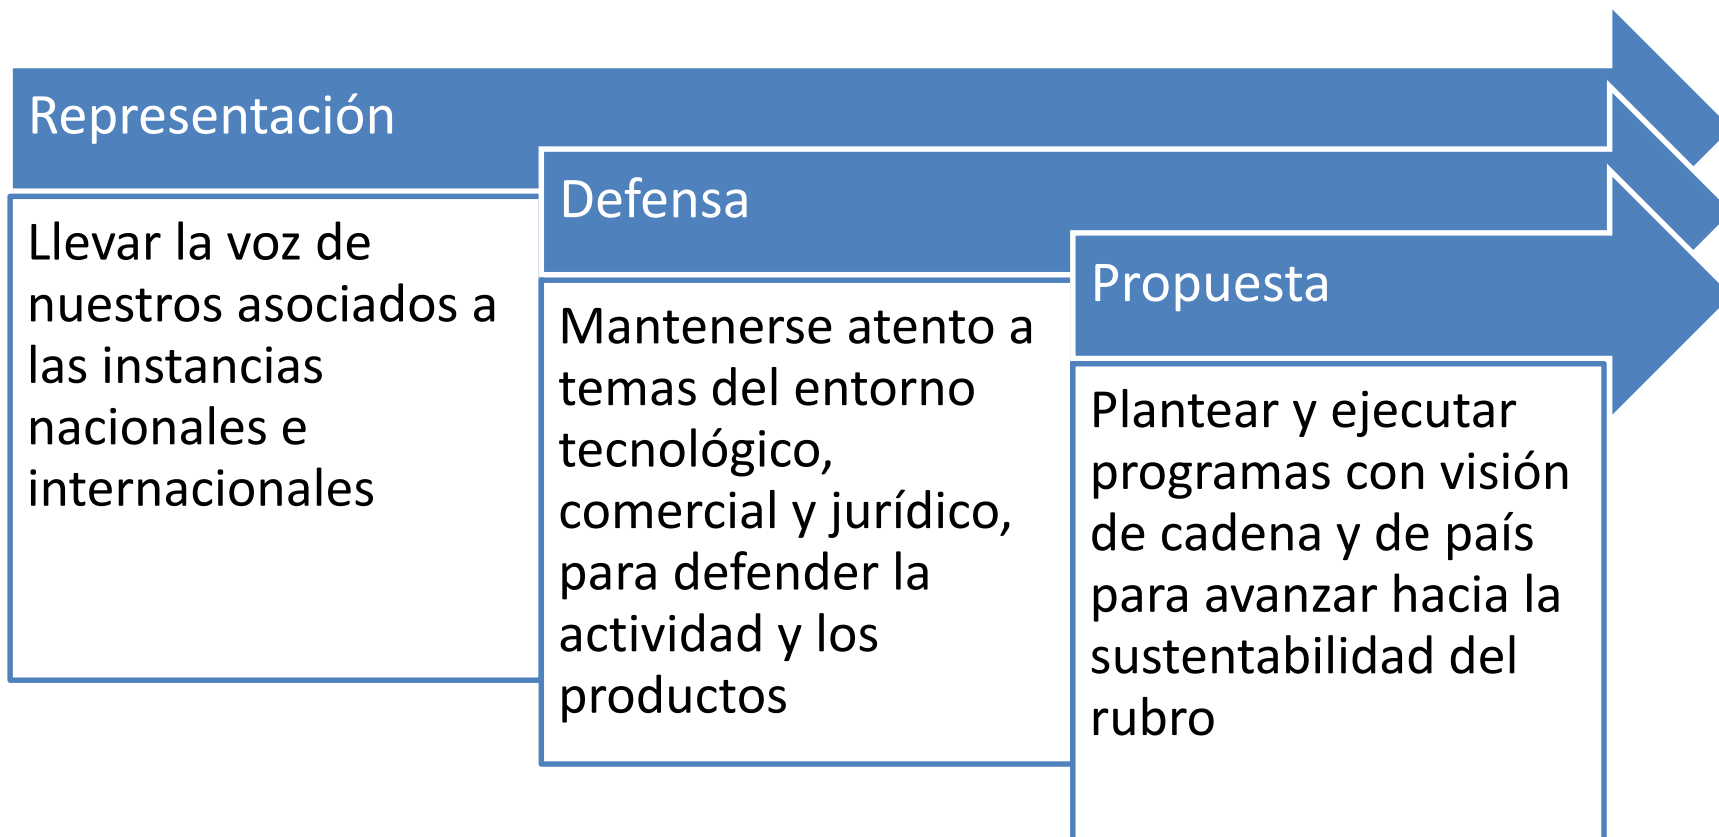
Representación

Llevar la voz de nuestros asociados a las instancias nacionales e internacionales

Defensa

Mantenerse atento a temas del entorno tecnológico, comercial y jurídico, para defender la actividad y los productos

Propuesta

Plantear y ejecutar programas con visión de cadena y de país para avanzar hacia la sustentabilidad del rubro